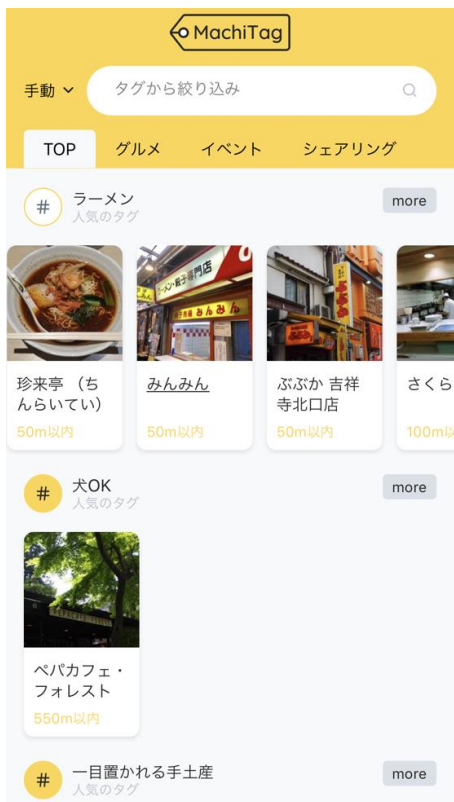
MachiTag

手動

タグから絞り込み

TOP グルメ イベント シェアリング

ラーメン
人気のタグ
more

珍来亭 （ちんらいてい）
50m以内

みんみん
50m以内

ぶぶか 吉祥寺北口店
50m以内

さくら
100m以

犬OK
人気のタグ
more

ペパカフェ・フォレスト
550m以内

一目置かれる手土産
人気のタグ
more